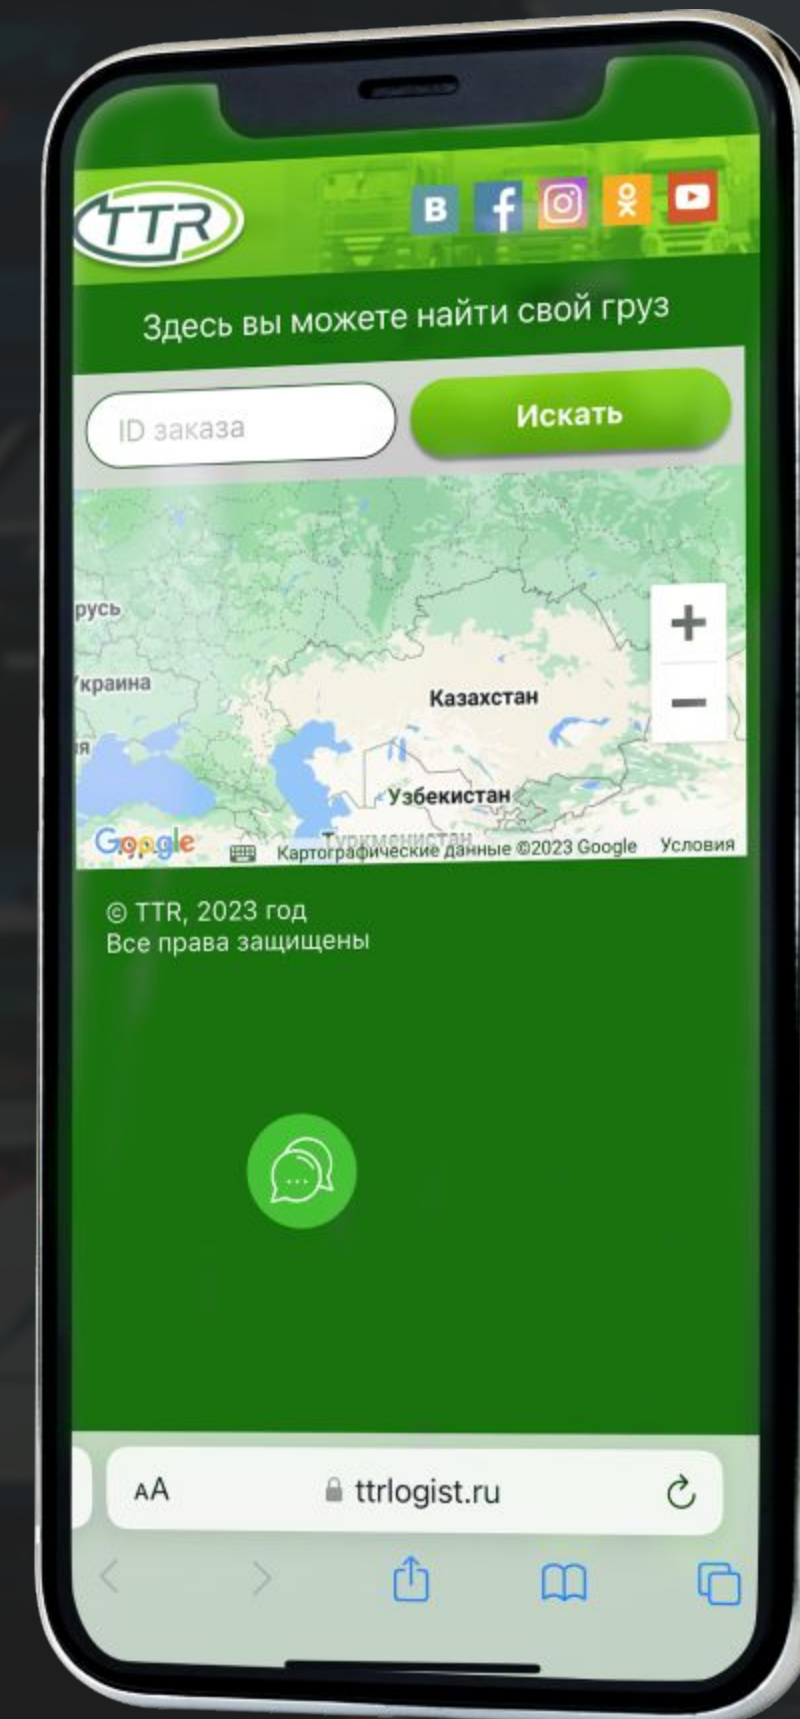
TTR

В

Здесь вы можете найти свой груз

ID заказа

Искать

русь

Украина

Казахстан

Узбекистан

Туркменистан

+

−

Google

Картографические данные ©2023 Google

Условия

© TTR, 2023 год
Все права защищены

AA

ttrlogist.ru